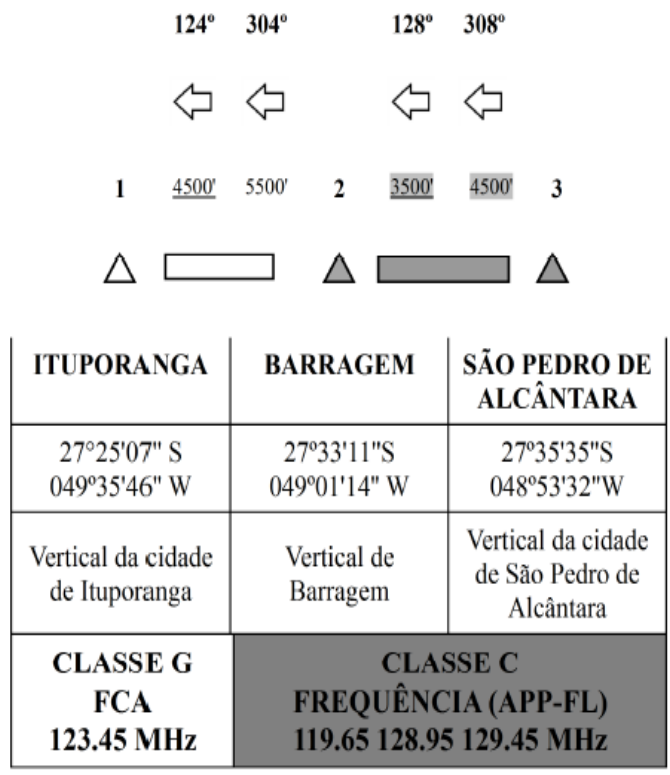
124º 304º 128º 308º

1 4500' 5500' 2 3500' 4500' 3

| ITUPORANGA | BARRAGEM | SÃO PEDRO DE ALCÂNTARA |
|---|---|---|
| 27°25'07" S 049º35'46" W | 27º33'11"S 049º01'14" W | 27º35'35"S 048º53'32"W |
| Vertical da cidade de Ituporanga | Vertical de Barragem | Vertical da cidade de São Pedro de Alcântara |
| CLASSE G FCA 123.45 MHz | CLASSE C FREQUÊNCIA (APP-FL) 119.65 128.95 129.45 MHz | |